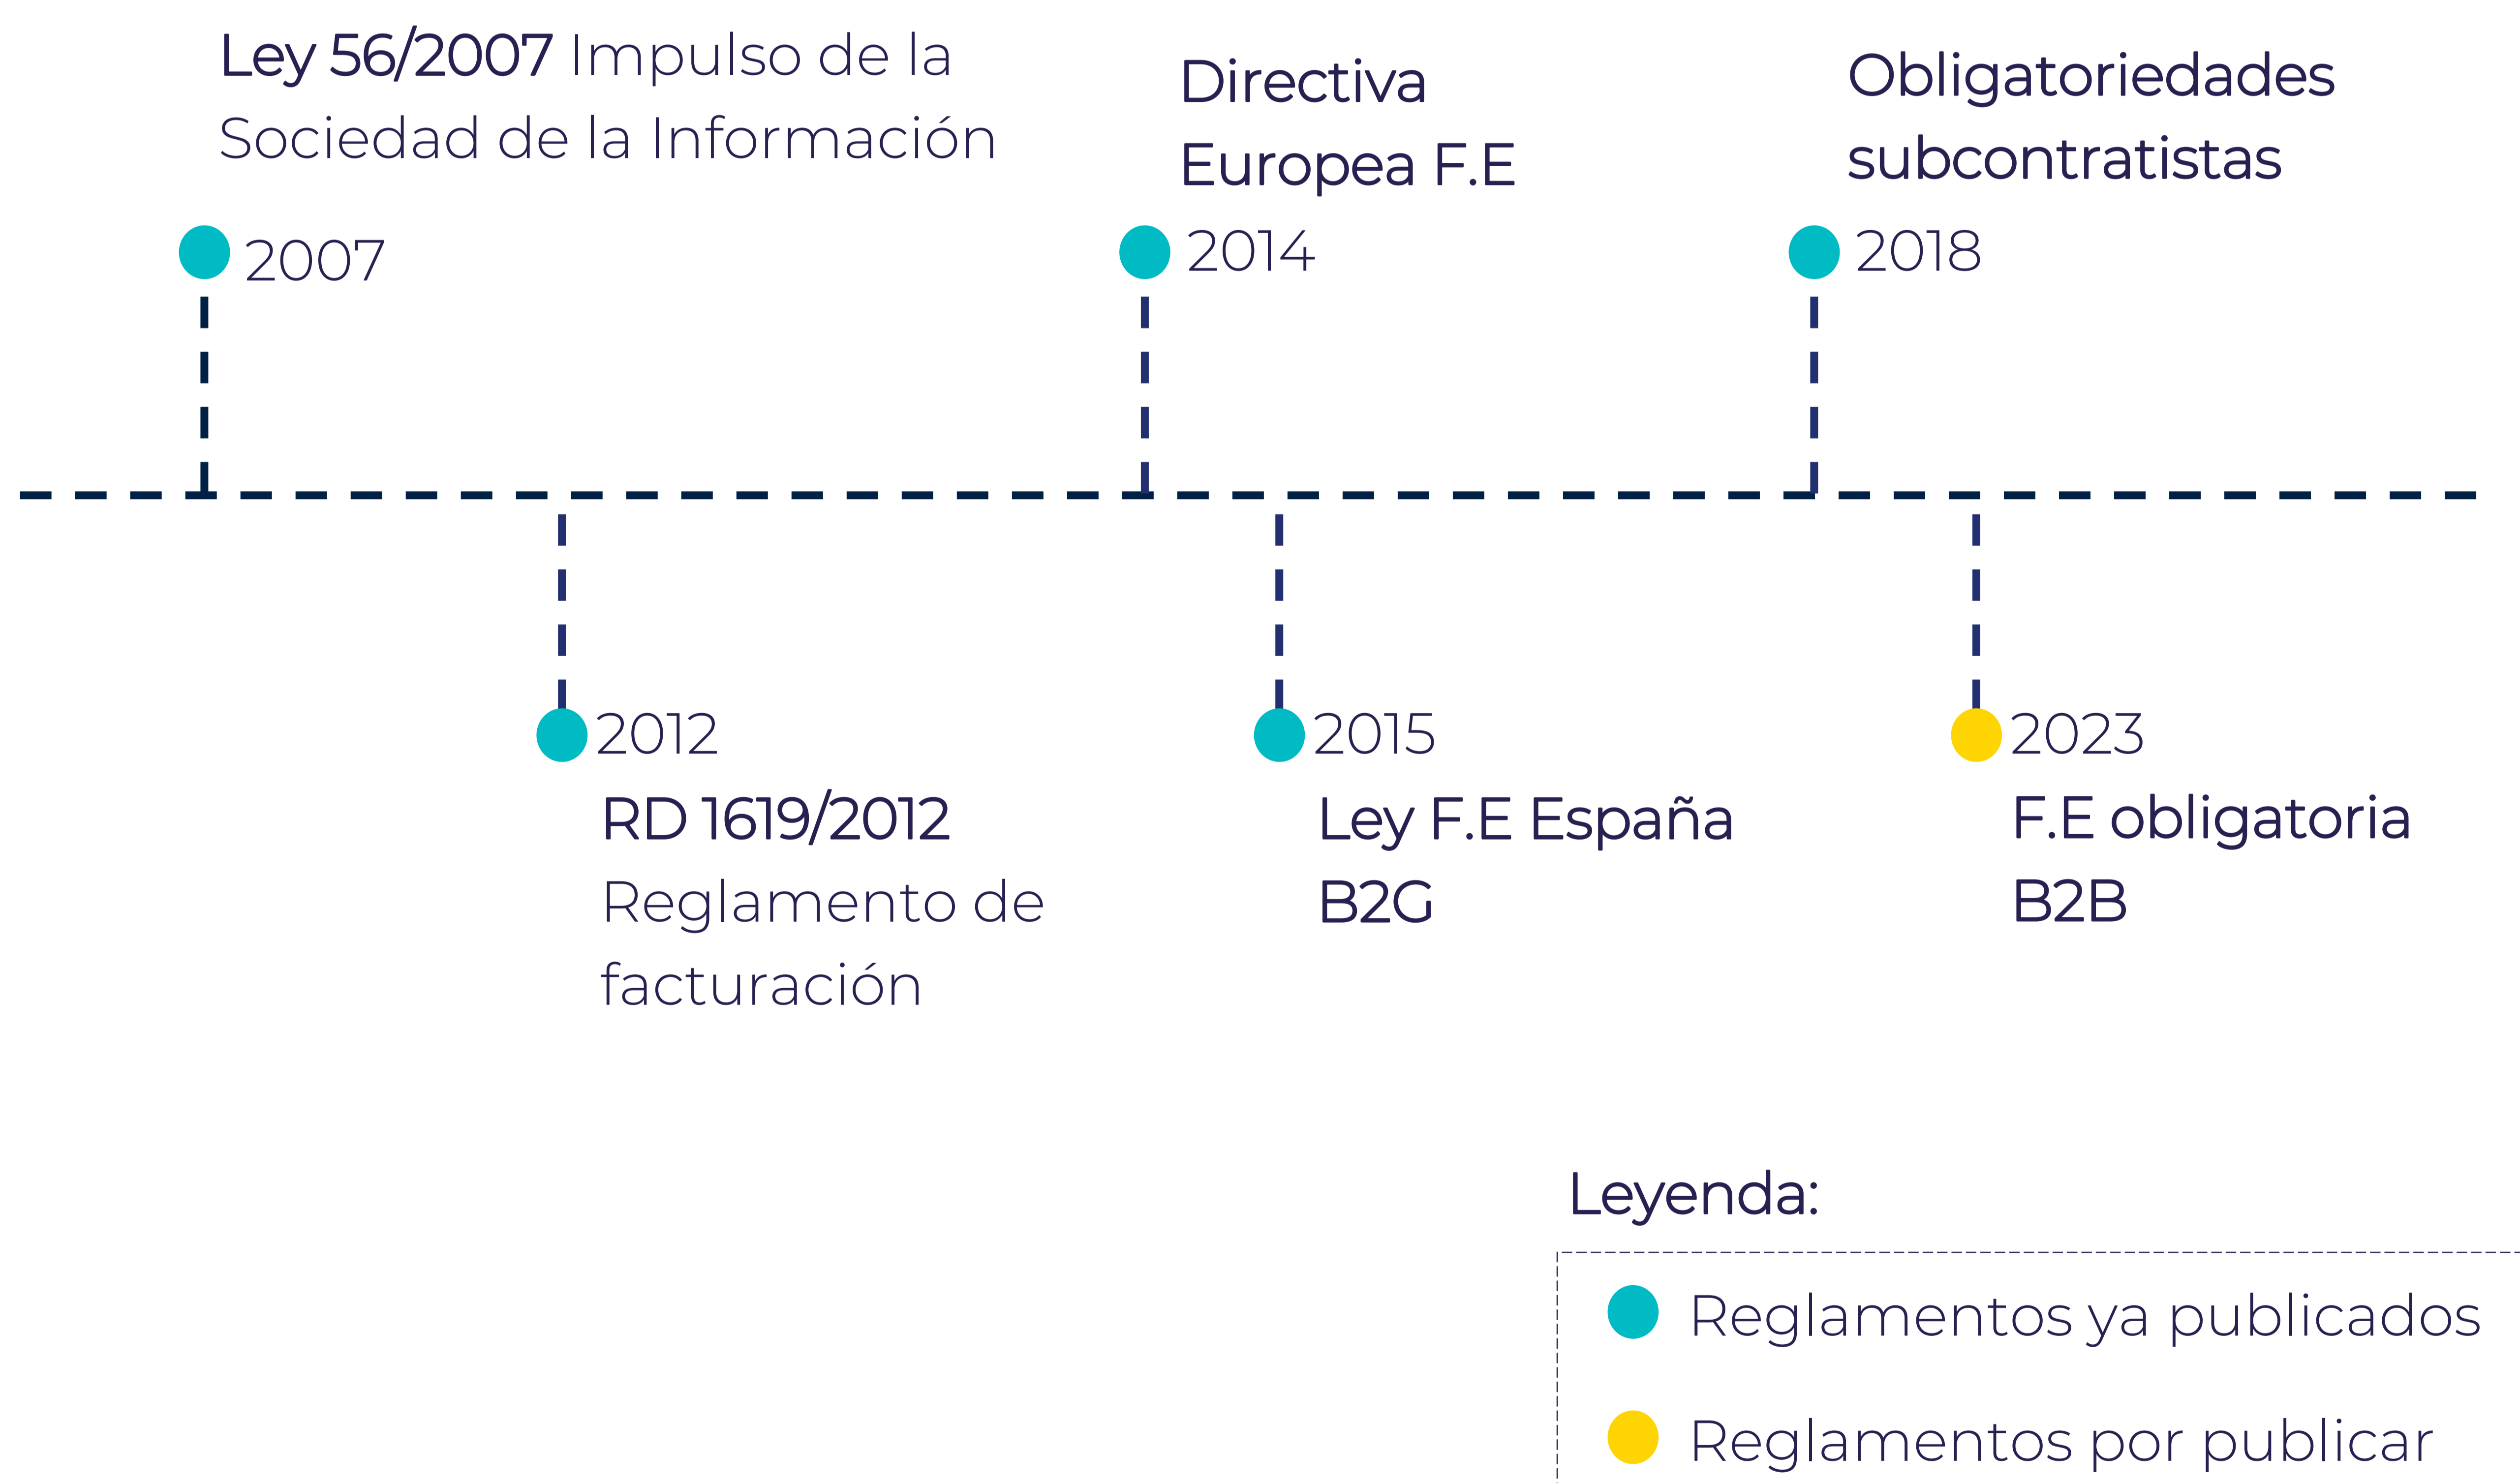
Ley 56/2007 Impulso de la Sociedad de la Información

2007

Directiva Europea F.E

2014

Obligatoriedades subcontratistas

2018

2012

RD 1619/2012 Reglamento de facturación

2015

Ley F.E España B2G

2023

F.E obligatoria B2B

Leyenda:

Reglamentos ya publicados

Reglamentos por publicar